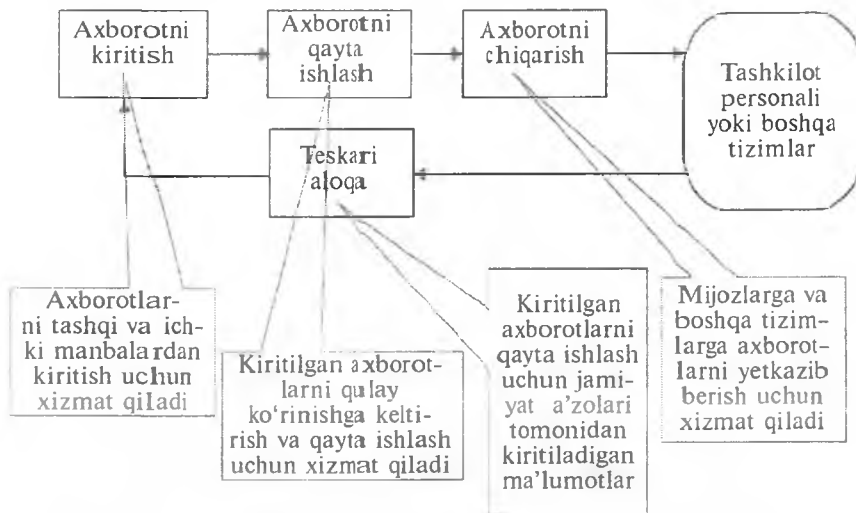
Axborotni kiritish

Axborotni qayta ishlash

Axborotni chiqarish

Tashkilot personali yoki boshqa tizimlar

Teskari aloqa

Axborotlarni tashqi va ichki manbalardan kiritish uchun xizmat qiladi

Kiritilgan axborotlarni qulay ko'rinishga keltirish va qayta ishlash uchun xizmat qiladi

Kiritilgan axborotlarni qayta ishlash uchun jamiyat a'zolari tomonidan kiritiladigan ma'lumotlar

Mijozlarga va boshqa tizimlarga axborotlarni yetkazib berish uchun xizmat qiladi